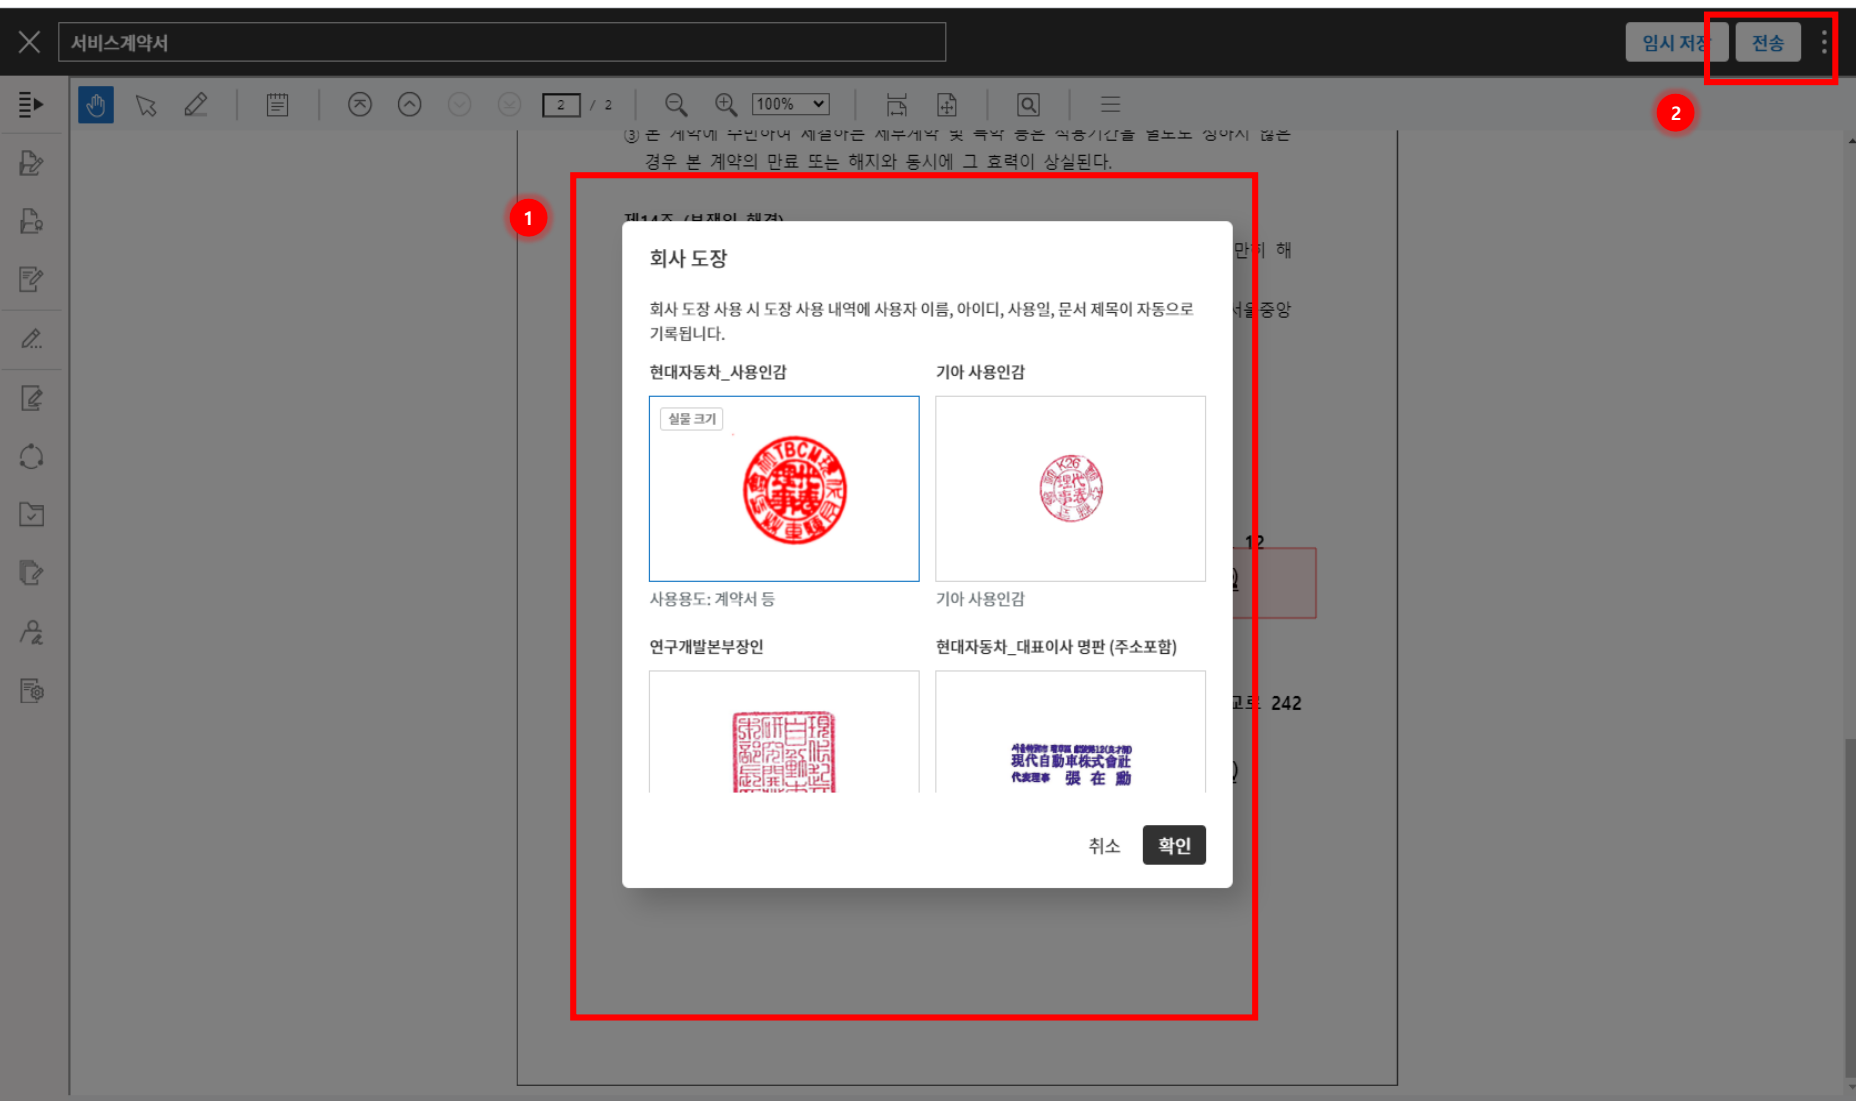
서비스계약서

임시 저장 전송

2 / 2 100%

③ 본 계약에 부인하여 체결하는 세부계약 및 특약 등은 적용기간을 별도로 정하지 않는 경우 본 계약의 만료 또는 해지와 동시에 그 효력이 상실된다.

제14조 (분쟁의 해결)

만히 해

서울중앙

12

242

1

2

회사 도장

회사 도장 사용 시 도장 사용 내역에 사용자 이름, 아이디, 사용일, 문서 제목이 자동으로 기록됩니다.

현대자동차_사용인감

실물 크기

사용용도: 계약서 등

기아 사용인감

기아 사용인감

연구개발본부장인

현대자동차_대표이사 명판 (주소포함)

現代自動車株式會社
代表理事 張在勳

취소 확인